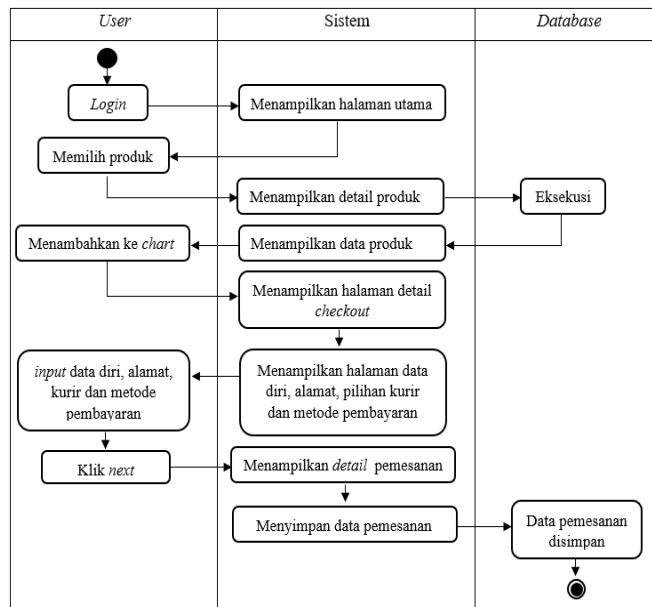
| User | Sistem | Database |
|---|---|---|

Login

Menampilkan halaman utama

Memilih produk

Menampilkan detail produk

Eksekusi

Menambahkan ke chart

Menampilkan data produk

Menampilkan halaman detail checkout

input data diri, alamat, kurir dan metode pembayaran

Menampilkan halaman data diri, alamat, pilihan kurir dan metode pembayaran

Klik next

Menampilkan detail pemesanan

Menyimpan data pemesanan

Data pemesanan disimpan